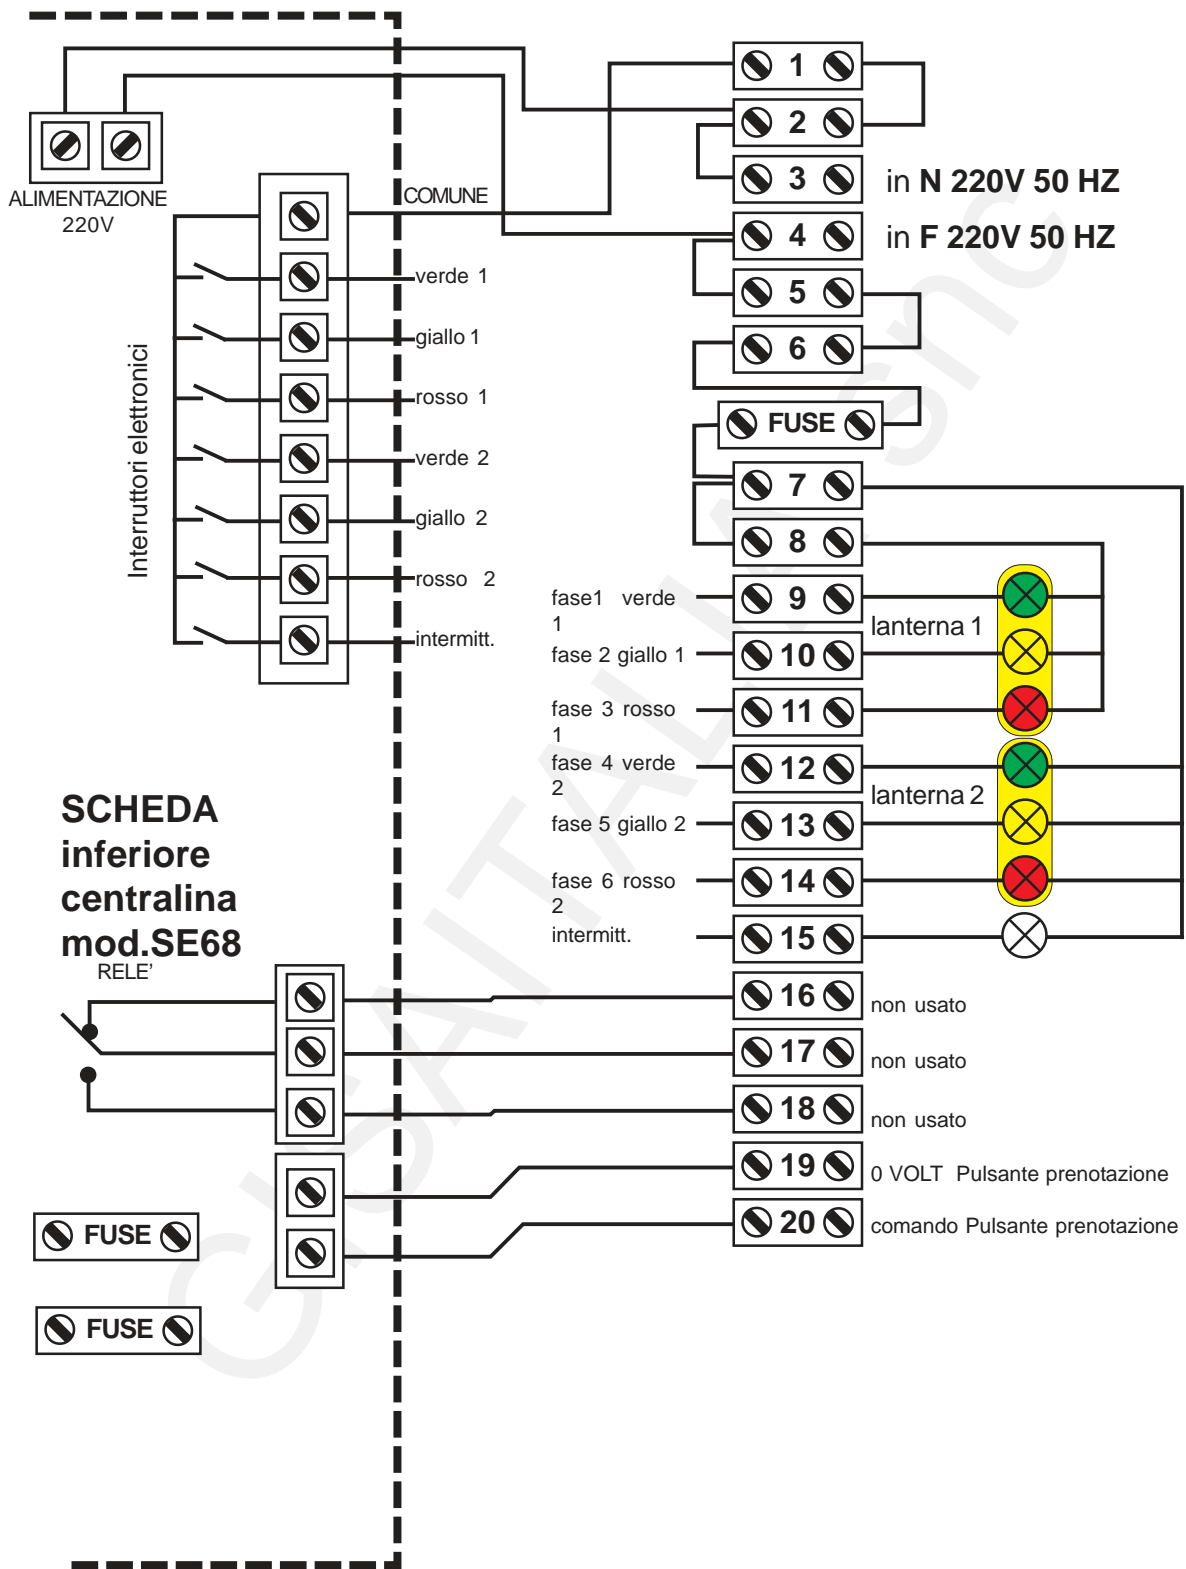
ALIMENTAZIONE 220V

COMUNE

Interruttori elettronici

verde 1
giallo 1
rosso 1
verde 2
giallo 2
rosso 2
intermitt.

1
2
3 in N 220V 50 HZ
4 in F 220V 50 HZ
5
6
FUSE
7
8
fase1 verde 1 9
fase 2 giallo 1 10
fase 3 rosso 1 11
fase 4 verde 2 12
fase 5 giallo 2 13
fase 6 rosso 2 14
intermitt. 15

lanterna 1
lanterna 2

SCHEDA inferiore centralina mod.SE68

RELE'

16 non usato
17 non usato
18 non usato
19 0 VOLT Pulsante prenotazione
20 comando Pulsante prenotazione

FUSE
FUSE

GISAITALIA snc